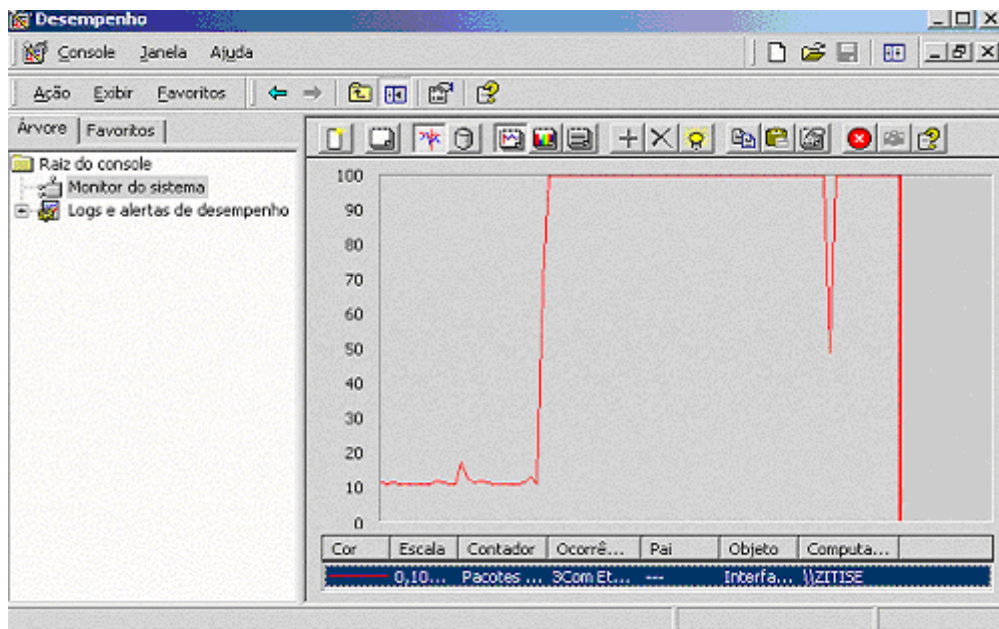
Desempenho

Console Janela Ajuda

Ação Exibir Favoritos

Árvore Favoritos

Raiz do console
Monitor do sistema
Logs e alertas de desempenho

100
90
80
70
60
50
40
30
20
10
0

| Cor | Escala | Contador | Ocorrê... | Pai | Objeto | Computa... |
|---|---|---|---|---|---|---|
| | 0,10... | Pacotes ... | 3Com Et... | --- | Interfa... | \\ZITISE |